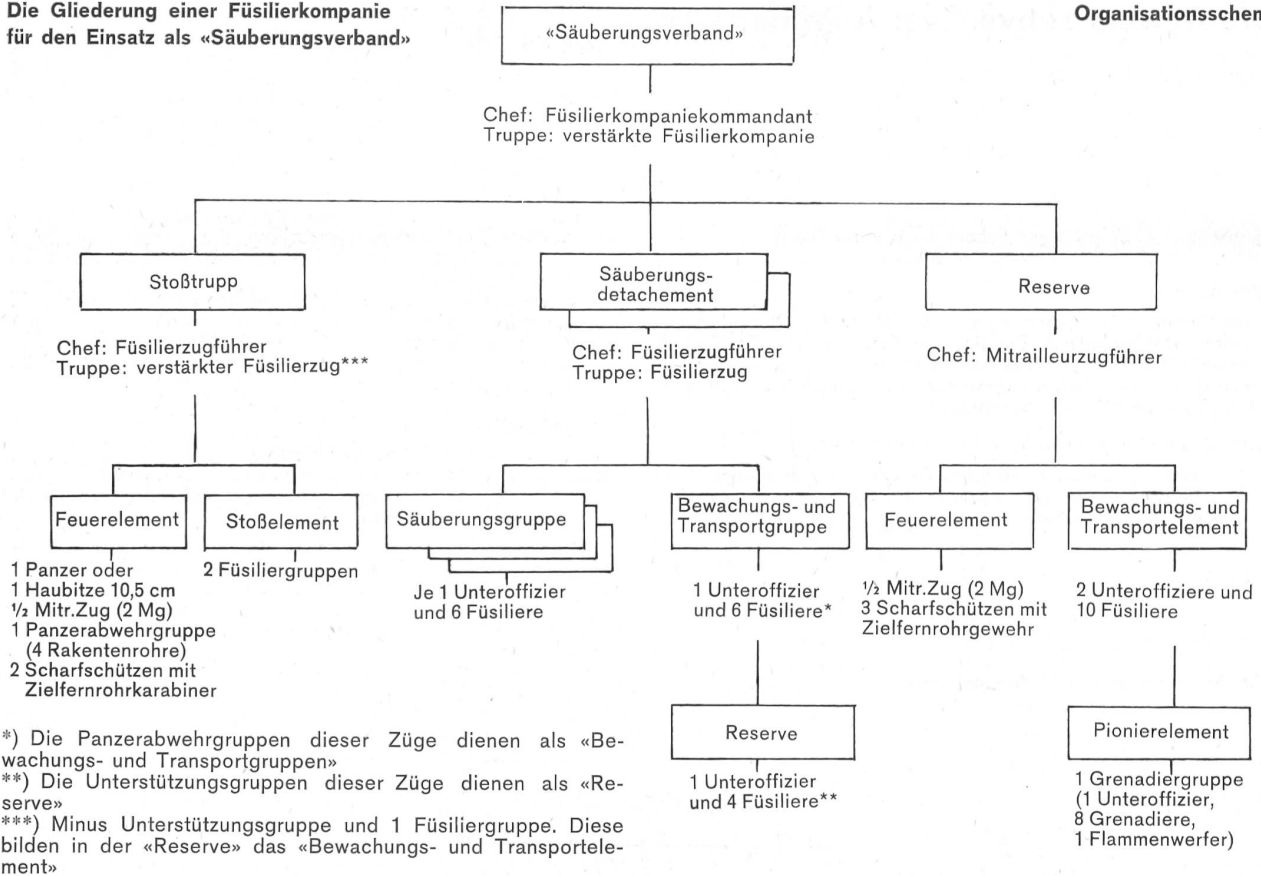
Die Gliederung einer Füsilierkompanie für den Einsatz als «Säuberungsverband»

Organisationsschem

«Säuberungsverband»

Chef: Füsilierkompaniekommandant
Truppe: verstärkte Füsilierkompanie

Stoßtrupp

Chef: Füsilierzugführer
Truppe: verstärkter Füsilierzug***

Säuberungsdetachement

Chef: Füsilierzugführer
Truppe: Füsilierzug

Reserve

Chef: Mitrailleurzugführer

Feuerelement

1 Panzer oder
1 Haubitze 10,5 cm
½ Mitr.Zug (2 Mg)
1 Panzerabwehrgruppe (4 Rakentenrohre)
2 Scharfschützen mit Zielfernrohrkarabiner

Stoßelement

2 Füsiliergruppen

Säuberungsgruppe

Je 1 Unteroffizier und 6 Füsiliere

Bewachungs- und Transportgruppe

1 Unteroffizier und 6 Füsiliere*

Reserve

1 Unteroffizier und 4 Füsiliere**

Feuerelement

½ Mitr.Zug (2 Mg)
3 Scharfschützen mit Zielfernrohrgewehr

Bewachungs- und Transportelement

2 Unteroffiziere und 10 Füsiliere

Pionierelement

1 Grenadiergruppe (1 Unteroffizier, 8 Grenadiere, 1 Flammenwerfer)

*) Die Panzerabwehrgruppen dieser Züge dienen als «Bewachungs- und Transportgruppen»
**) Die Unterstützungsgruppen dieser Züge dienen als «Reserve»
***) Minus Unterstützungsgruppe und 1 Füsiliergruppe. Diese bilden in der «Reserve» das «Bewachungs- und Transportelement»